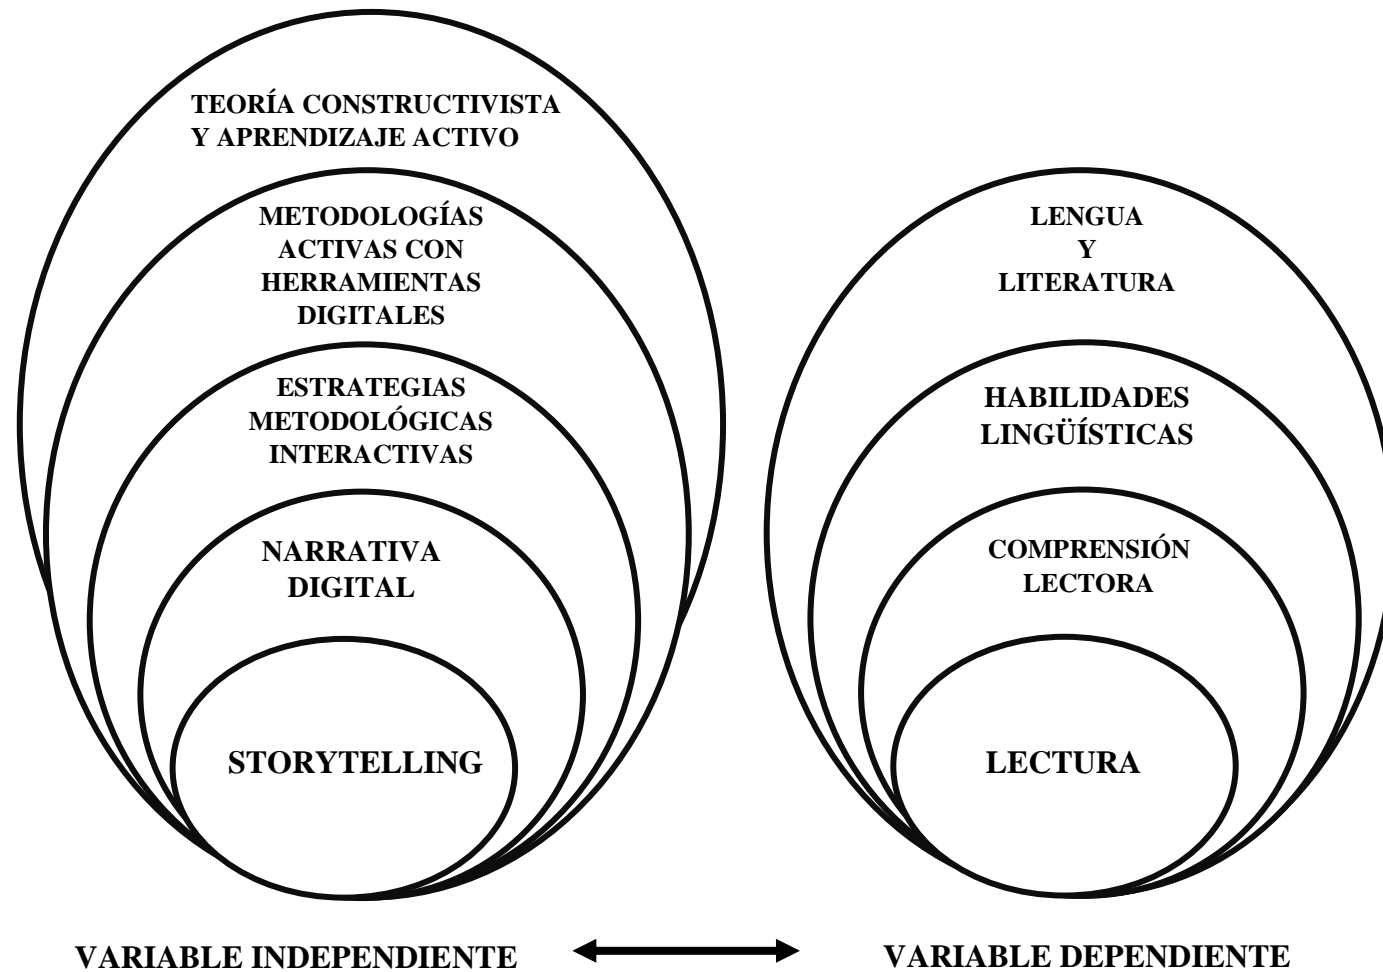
TEORÍA CONSTRUCTIVISTA Y APRENDIZAJE ACTIVO

METODOLOGÍAS ACTIVAS CON HERRAMIENTAS DIGITALES

ESTRATEGIAS METODOLÓGICAS INTERACTIVAS

NARRATIVA DIGITAL

STORYTELLING

LENGUA Y LITERATURA

HABILIDADES LINGÜÍSTICAS

COMPRENSIÓN LECTORA

LECTURA

VARIABLE INDEPENDIENTE

VARIABLE DEPENDIENTE